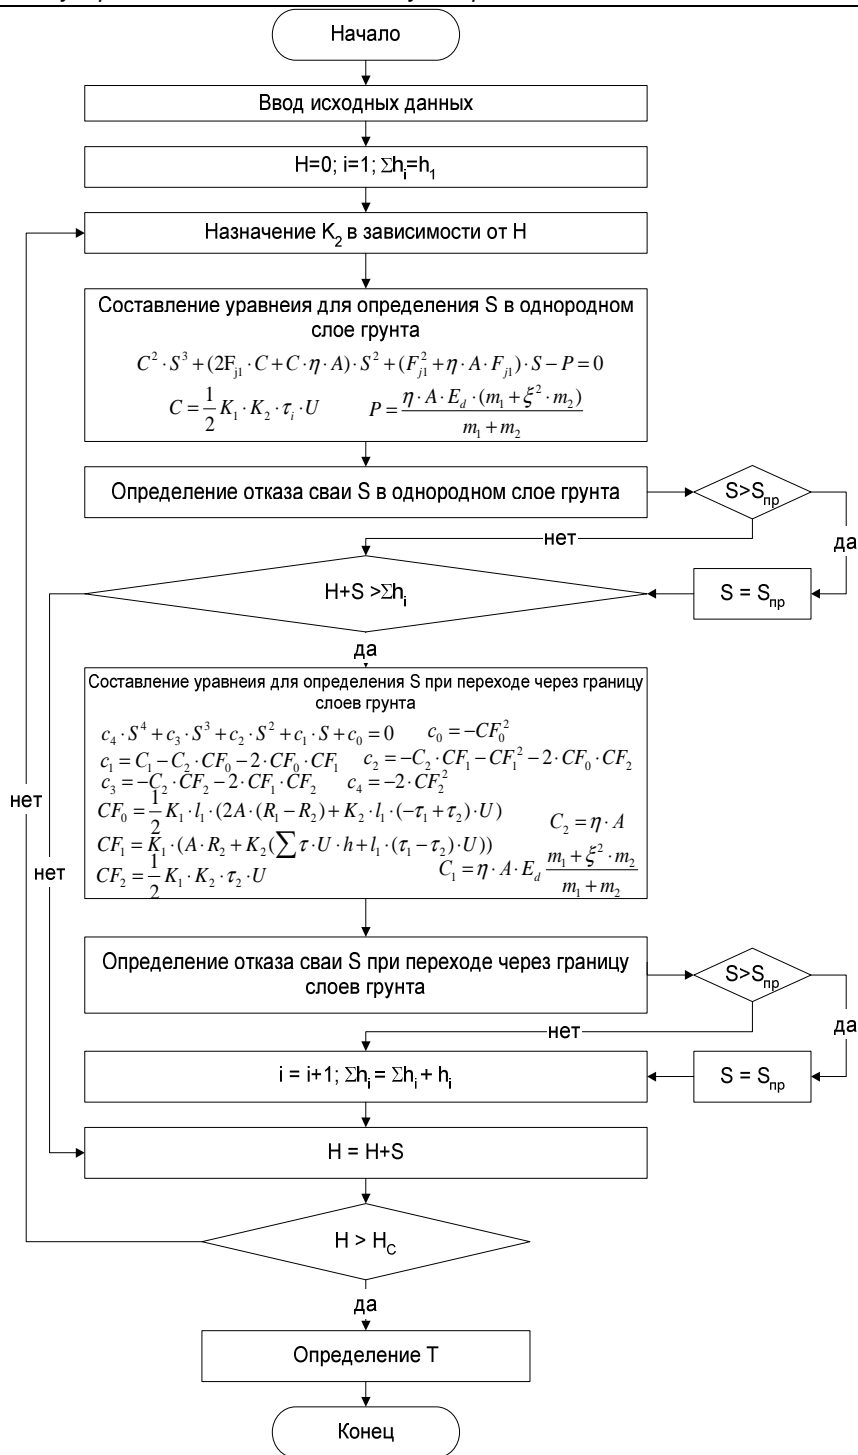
Начало

Ввод исходных данных

H=0; i=1; $\Sigma$h$_i$=h$_1$

Назначение K$_2$ в зависимости от H

Составление уравнеия для определения S в однородном слое грунта

$C^2 \cdot S^3 + (2F_{j1} \cdot C + C \cdot \eta \cdot A) \cdot S^2 + (F_{j1}^2 + \eta \cdot A \cdot F_{j1}) \cdot S - P = 0$

$C = \frac{1}{2} K_1 \cdot K_2 \cdot \tau_i \cdot U$ $P = \frac{\eta \cdot A \cdot E_d \cdot (m_1 + \xi^2 \cdot m_2)}{m_1 + m_2}$

Определение отказа сваи S в однородном слое грунта

S>S$_{пр}$

нет

да

H+S >$\Sigma$h$_i$

S = S$_{пр}$

да

Составление уравнеия для определения S при переходе через границу слоев грунта

$c_4 \cdot S^4 + c_3 \cdot S^3 + c_2 \cdot S^2 + c_1 \cdot S + c_0 = 0$ $c_0 = -CF_0^2$

$c_1 = C_1 - C_2 \cdot CF_0 - 2 \cdot CF_0 \cdot CF_1$ $c_2 = -C_2 \cdot CF_1 - CF_1^2 - 2 \cdot CF_0 \cdot CF_2$

$c_3 = -C_2 \cdot CF_2 - 2 \cdot CF_1 \cdot CF_2$ $c_4 = -2 \cdot CF_2^2$

$CF_0 = \frac{1}{2} K_1 \cdot l_1 \cdot (2A \cdot (R_1 - R_2) + K_2 \cdot l_1 \cdot (-\tau_1 + \tau_2) \cdot U)$ $C_2 = \eta \cdot A$

$CF_1 = K_1 \cdot (A \cdot R_2 + K_2 (\sum \tau \cdot U \cdot h + l_1 \cdot (\tau_1 - \tau_2) \cdot U))$

$CF_2 = \frac{1}{2} K_1 \cdot K_2 \cdot \tau_2 \cdot U$ $C_1 = \eta \cdot A \cdot E_d \frac{m_1 + \xi^2 \cdot m_2}{m_1 + m_2}$

нет

нет

Определение отказа сваи S при переходе через границу слоев грунта

S>S$_{пр}$

нет

да

i = i+1; $\Sigma$h$_i$ = $\Sigma$h$_i$ + h$_i$

S = S$_{пр}$

H = H+S

H > H$_C$

да

Определение T

Конец